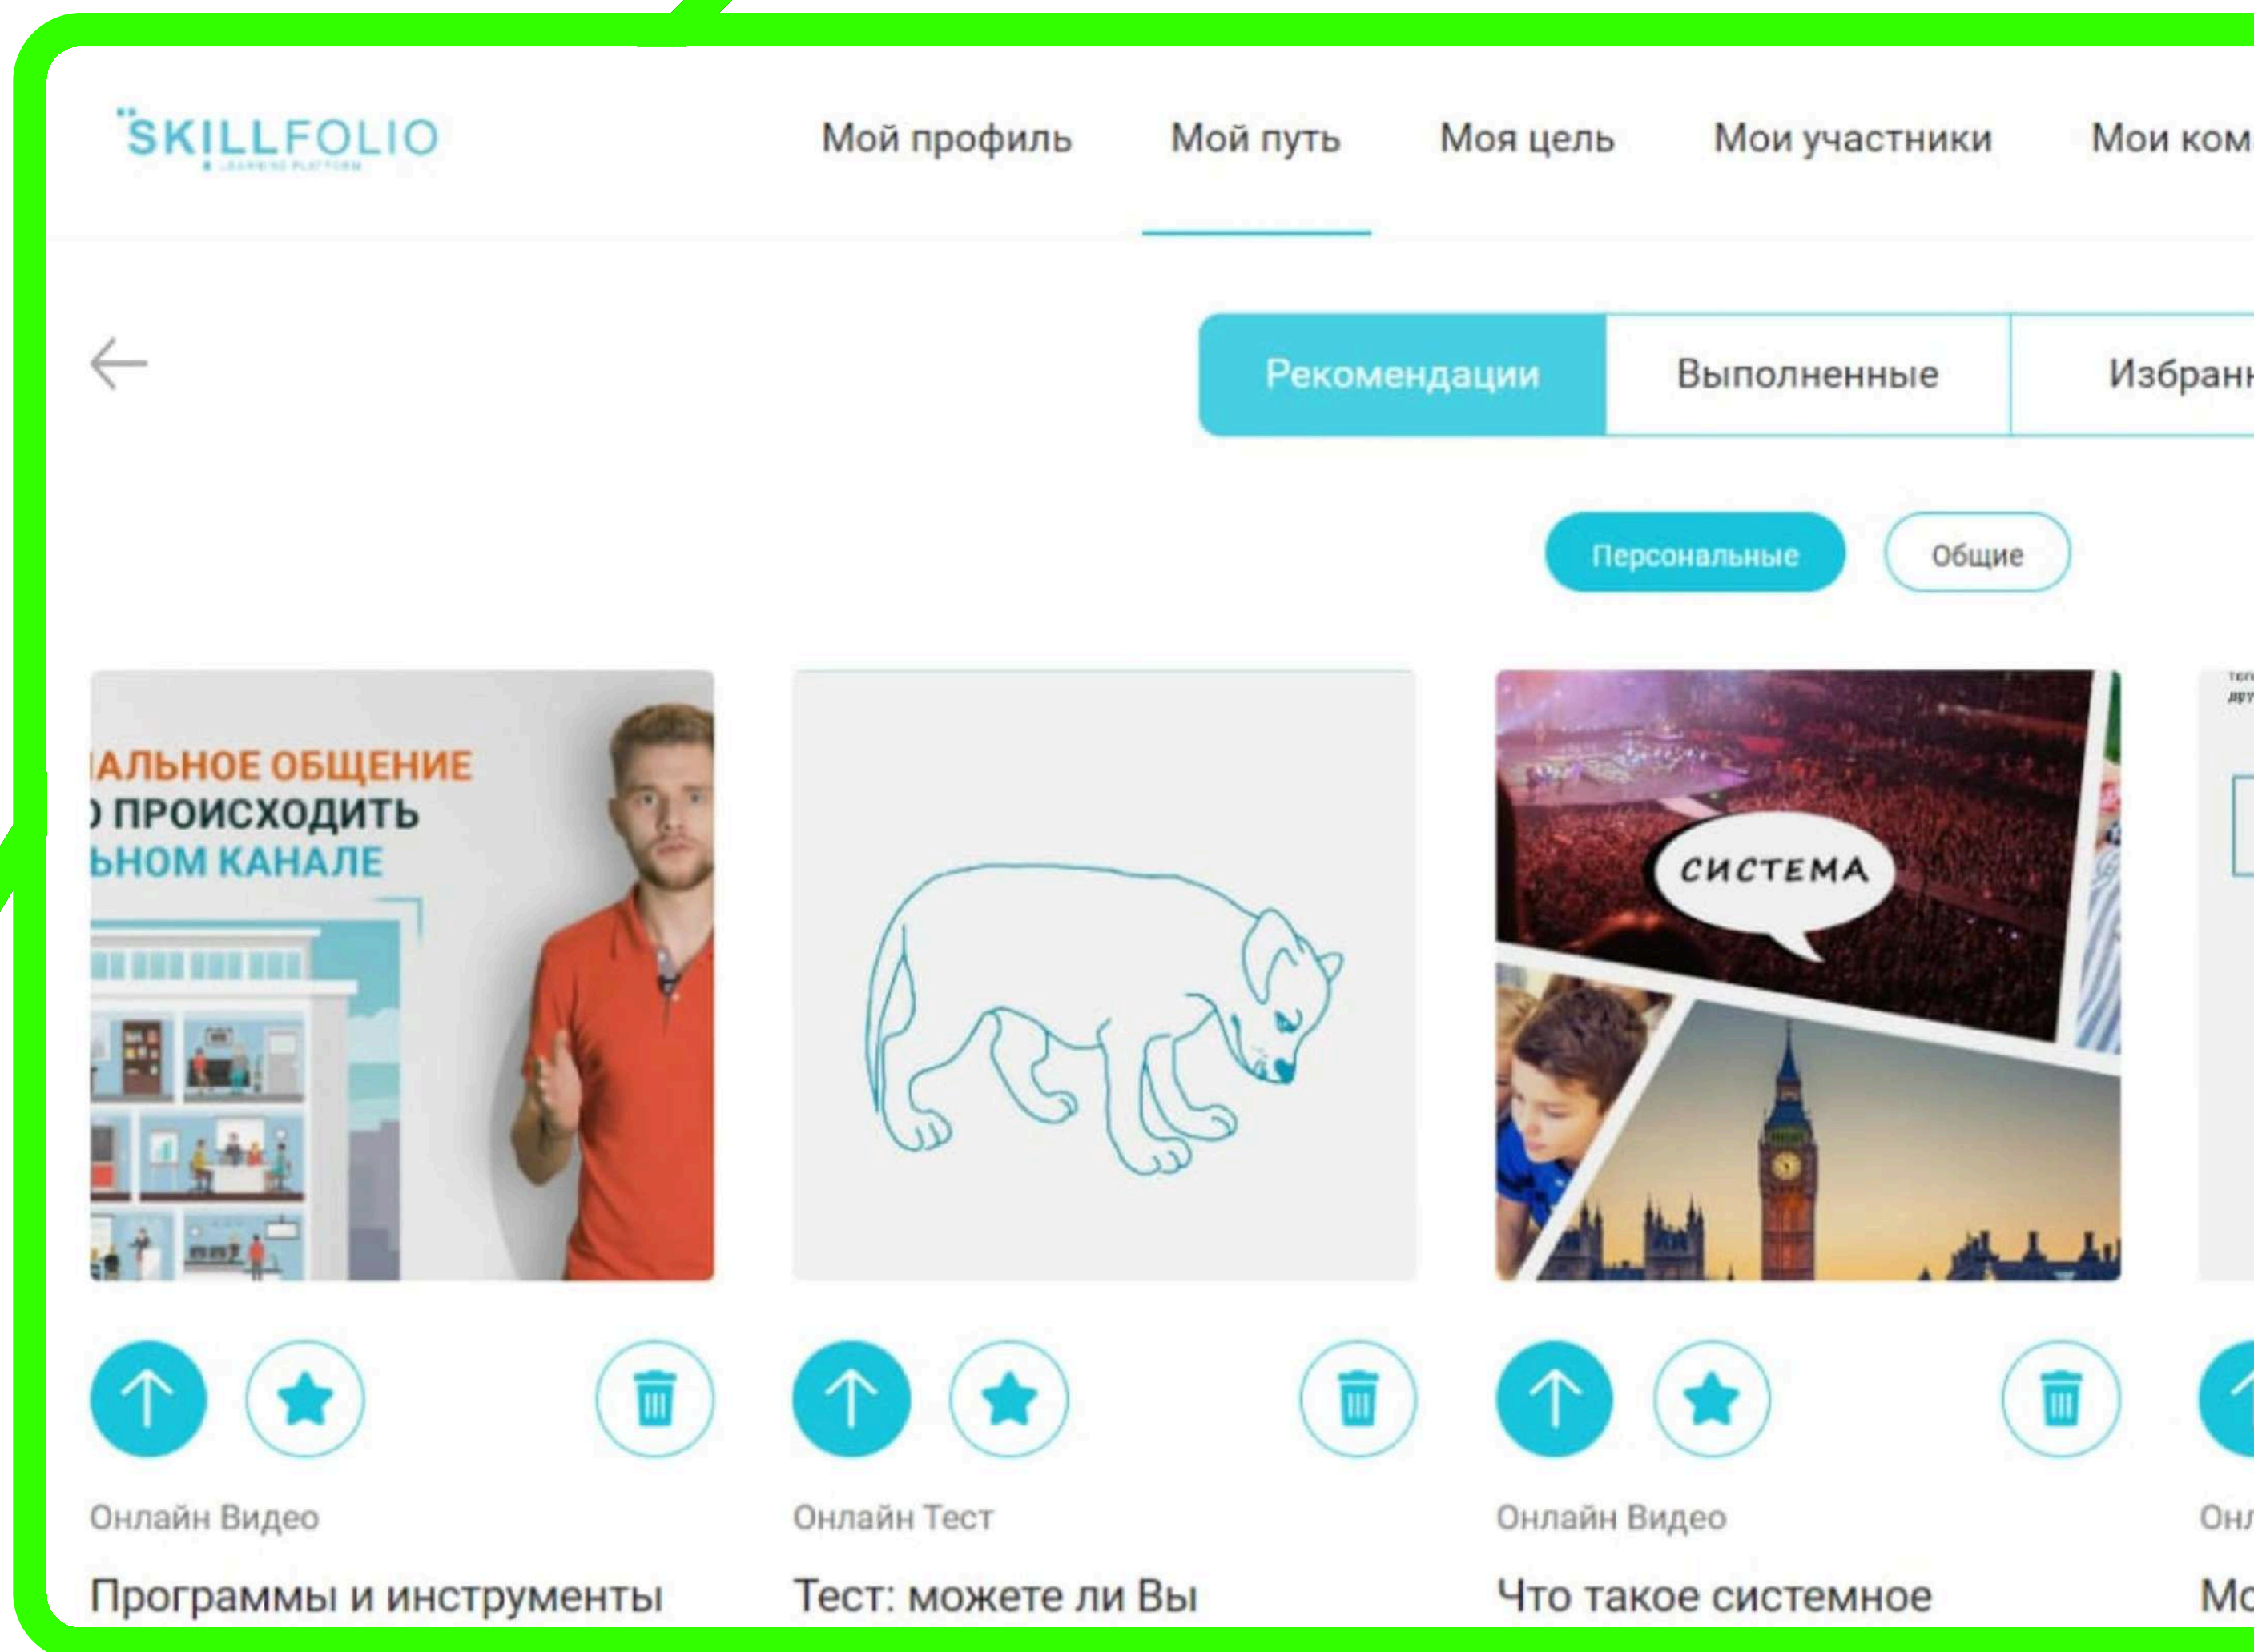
SKILLFOLIO
LEARNING PLATFORM

Мой профиль Мой путь Моя цель Мои участники Мои ком

Рекомендации Выполненные Избранн

Персональные Общие

АЛЬНОЕ ОБЩЕНИЕ
ПРОИСХОДИТЬ
ЬНОМ КАНАЛЕ

СИСТЕМА

Онлайн Видео
Программы и инструменты

Онлайн Тест
Тест: можете ли Вы

Онлайн Видео
Что такое системное

Онл
Мо